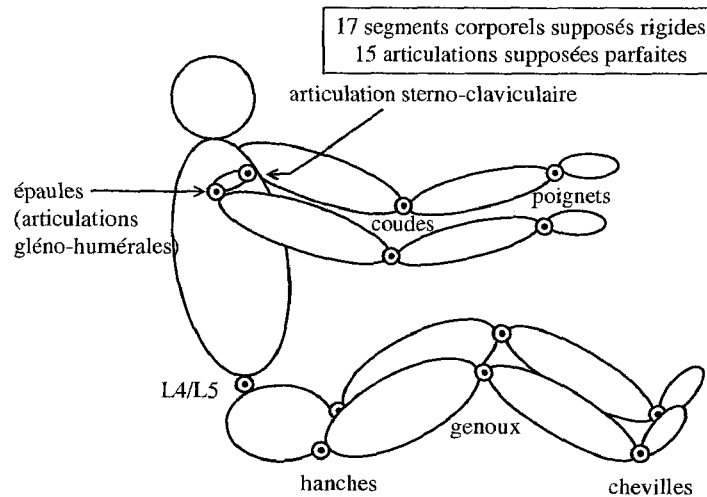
17 segments corporels supposés rigides
15 articulations supposées parfaites

articulation sterno-claviculaire

épaules (articulations gléno-humérales)

poignets

coudes

L4/L5

genoux

hanches

chevilles